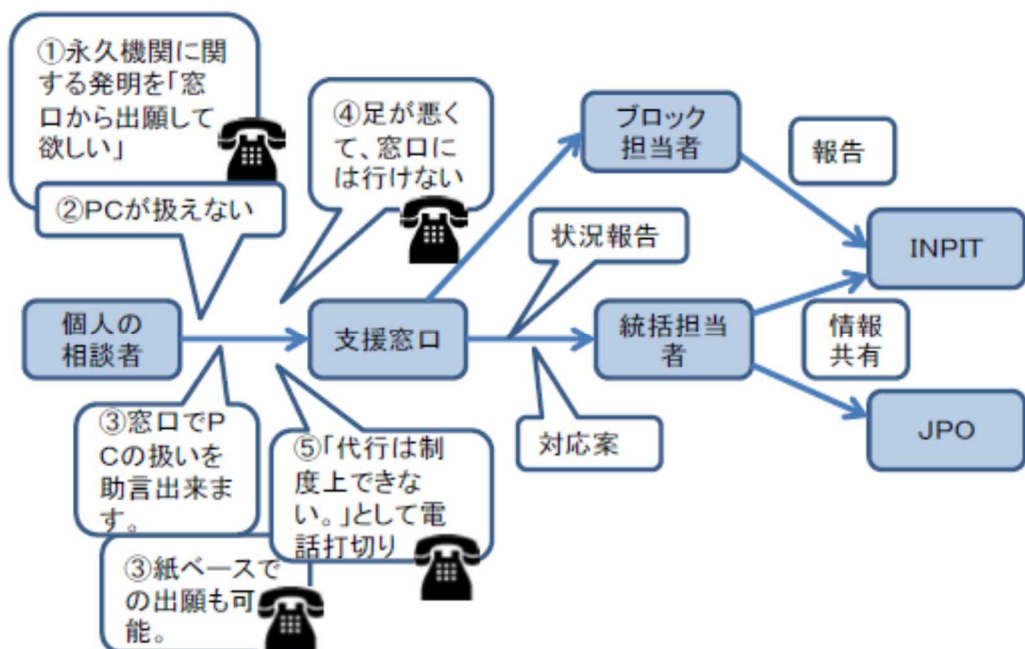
①永久機関に関する発明を「窓口から出願して欲しい」

②PCが扱えない

④足が悪くて、窓口には行けない

ブロック担当者

報告

状況報告

INPIT

個人の相談者

支援窓口

統括担当者

情報共有

JPO

③窓口でPCの扱いを助言出来ます。

⑤「代行は制度上できない。」として電話打切り

対応案

③紙ベースでの出願も可能。